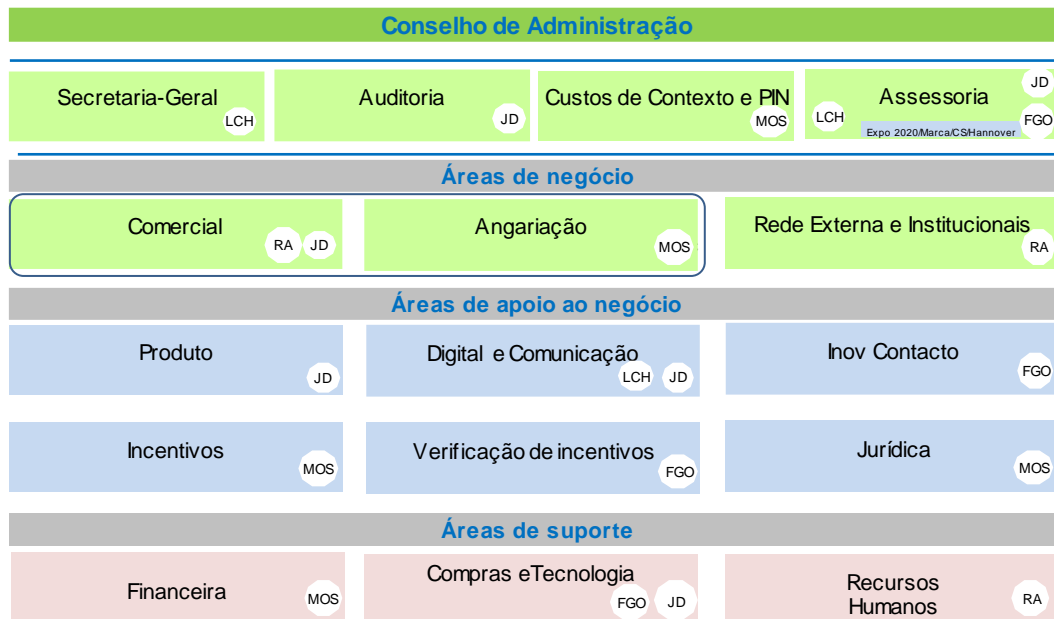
Conselho de Administração

Secretaria-Geral LCH

Auditoria JD

Custos de Contexto e PIN MOS

Assessoria JD LCH FGO Expo 2020/Marca/CS/Hannover

Áreas de negócio

Comercial RA JD

Angariação MOS

Rede Externa e Institucionais RA

Áreas de apoio ao negócio

Produto JD

Digital e Comunicação LCH JD

Inov Contacto FGO

Incentivos MOS

Verificação de incentivos FGO

Jurídica MOS

Áreas de suporte

Financeira MOS

Compras eTecnologia FGO JD

Recursos Humanos RA